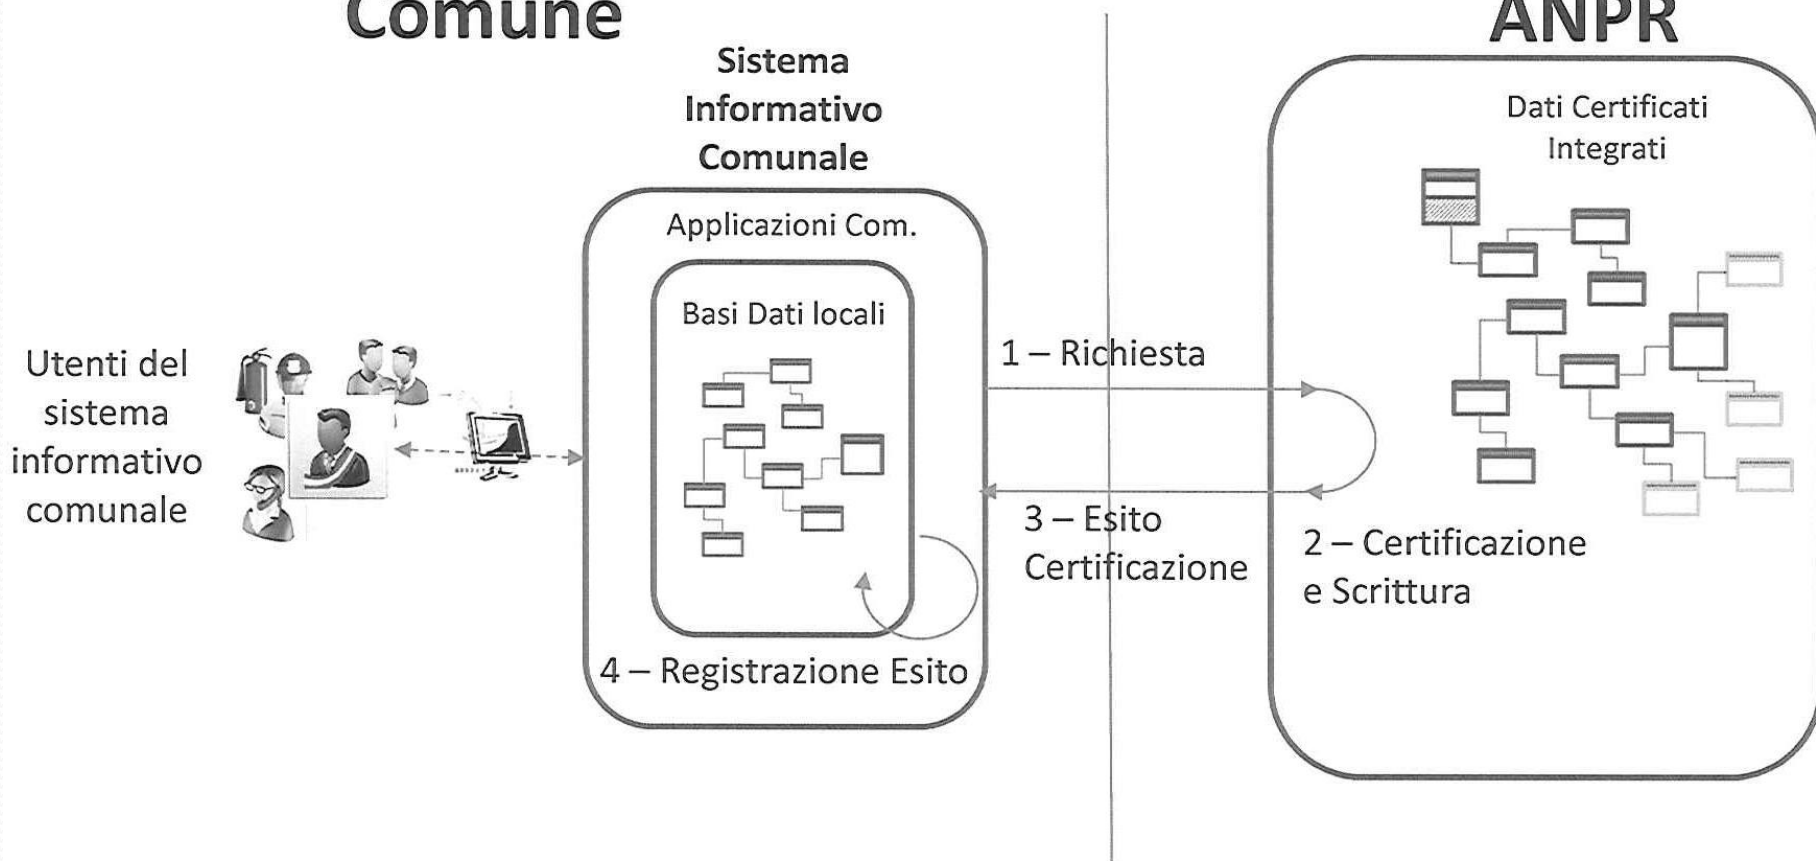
Comune

ANPR

Sistema Informativo Comunale

Applicazioni Com.

Basi Dati locali

Utenti del sistema informativo comunale

1 – Richiesta

3 – Esito Certificazione

4 – Registrazione Esito

Dati Certificati Integrati

2 – Certificazione e Scrittura